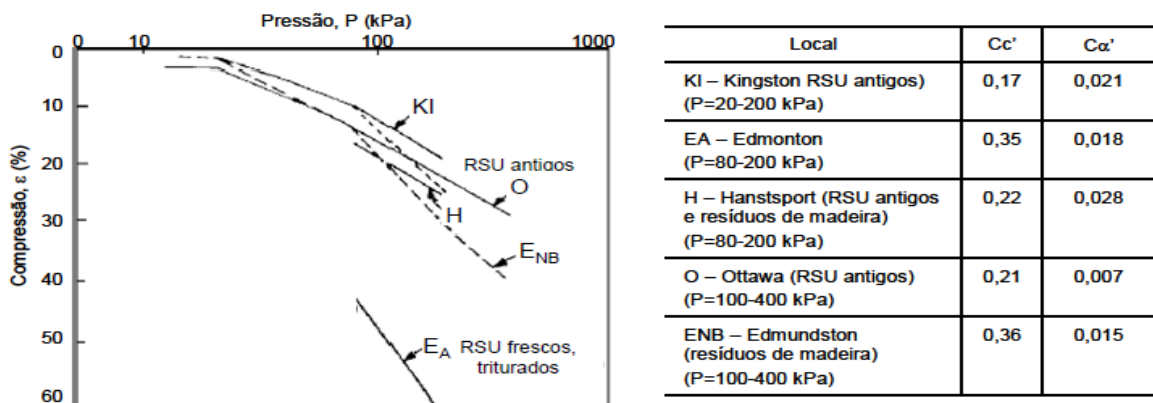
Pressão, P (kPa)

0 10 100 1000

0
10
20
30
40
50
60

Compressão, ε (%)

KI
RSU antigos
O
H
$E_{NB}$
$E_A$ RSU frescos, triturados

| Local | Cc' | Cα' |
|---|---|---|
| KI – Kingston RSU antigos) (P=20-200 kPa) | 0,17 | 0,021 |
| EA – Edmonton (P=80-200 kPa) | 0,35 | 0,018 |
| H – Hanstsport (RSU antigos e resíduos de madeira) (P=80-200 kPa) | 0,22 | 0,028 |
| O – Ottawa (RSU antigos) (P=100-400 kPa) | 0,21 | 0,007 |
| ENB – Edmundston (resíduos de madeira) (P=100-400 kPa) | 0,36 | 0,015 |